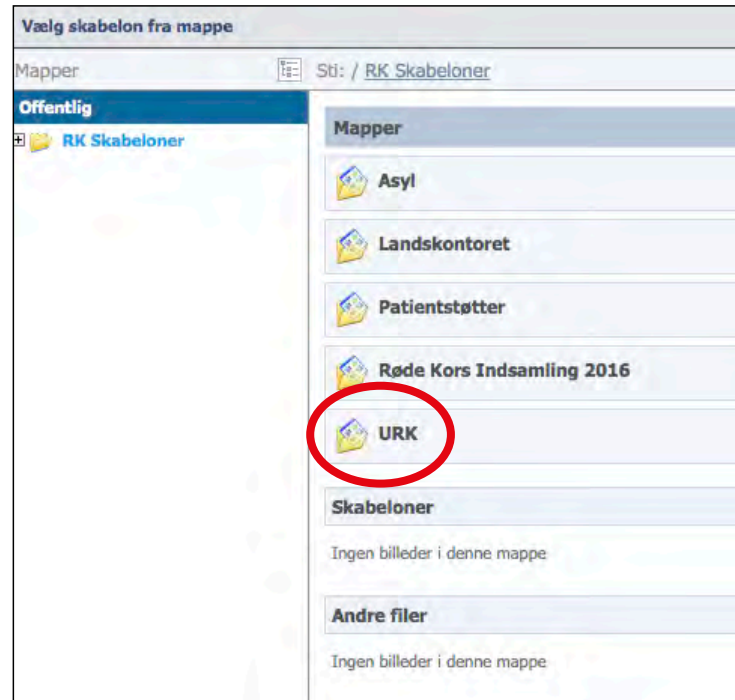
Vælg skabelon fra mappe

Mapper

Sti: / RK Skabeloner

Offentlig

RK Skabeloner

Mapper

Asyl

Landskontoret

Patientstøtter

Røde Kors Indsamling 2016

URK

Skabeloner

Ingen billeder i denne mappe

Andre filer

Ingen billeder i denne mappe